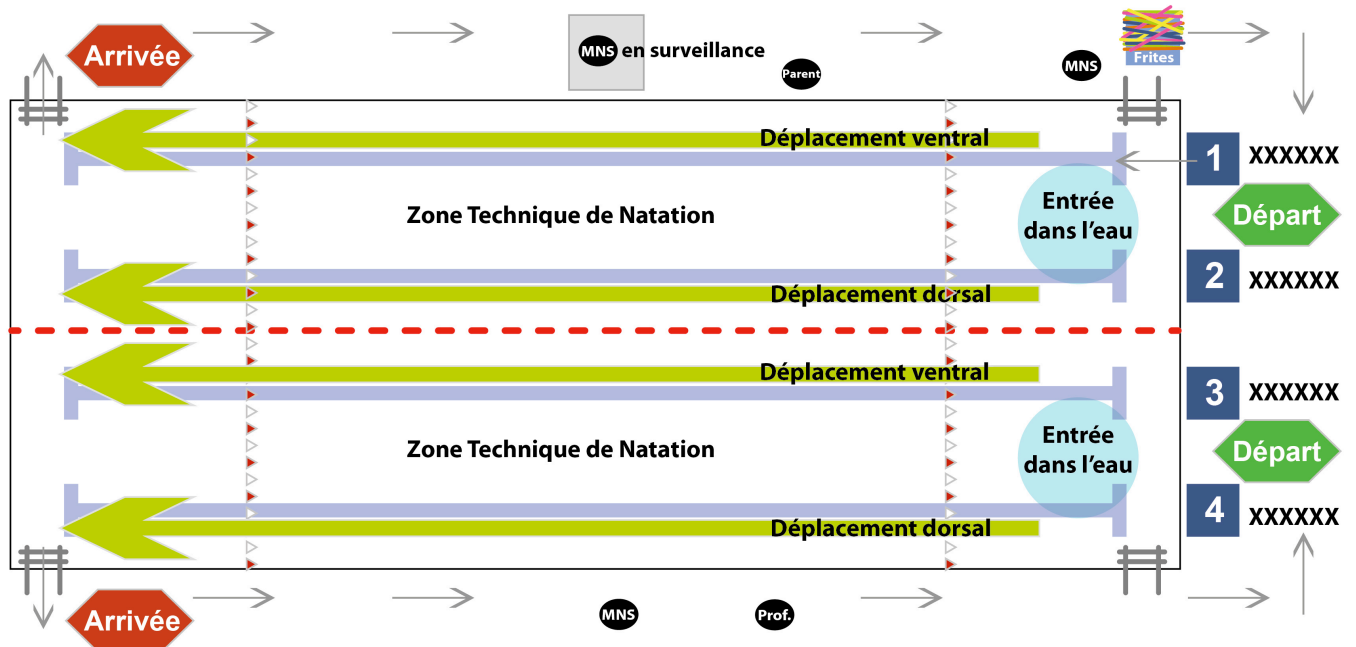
Arrivée

MNS en surveillance

Parent

MNS

Frites

Déplacement ventral

1 XXXXXX

Zone Technique de Natation

Entrée dans l'eau

Départ

2 XXXXXX

Déplacement dorsal

Déplacement ventral

3 XXXXXX

Zone Technique de Natation

Entrée dans l'eau

Départ

4 XXXXXX

Déplacement dorsal

Arrivée

MNS

Prof.